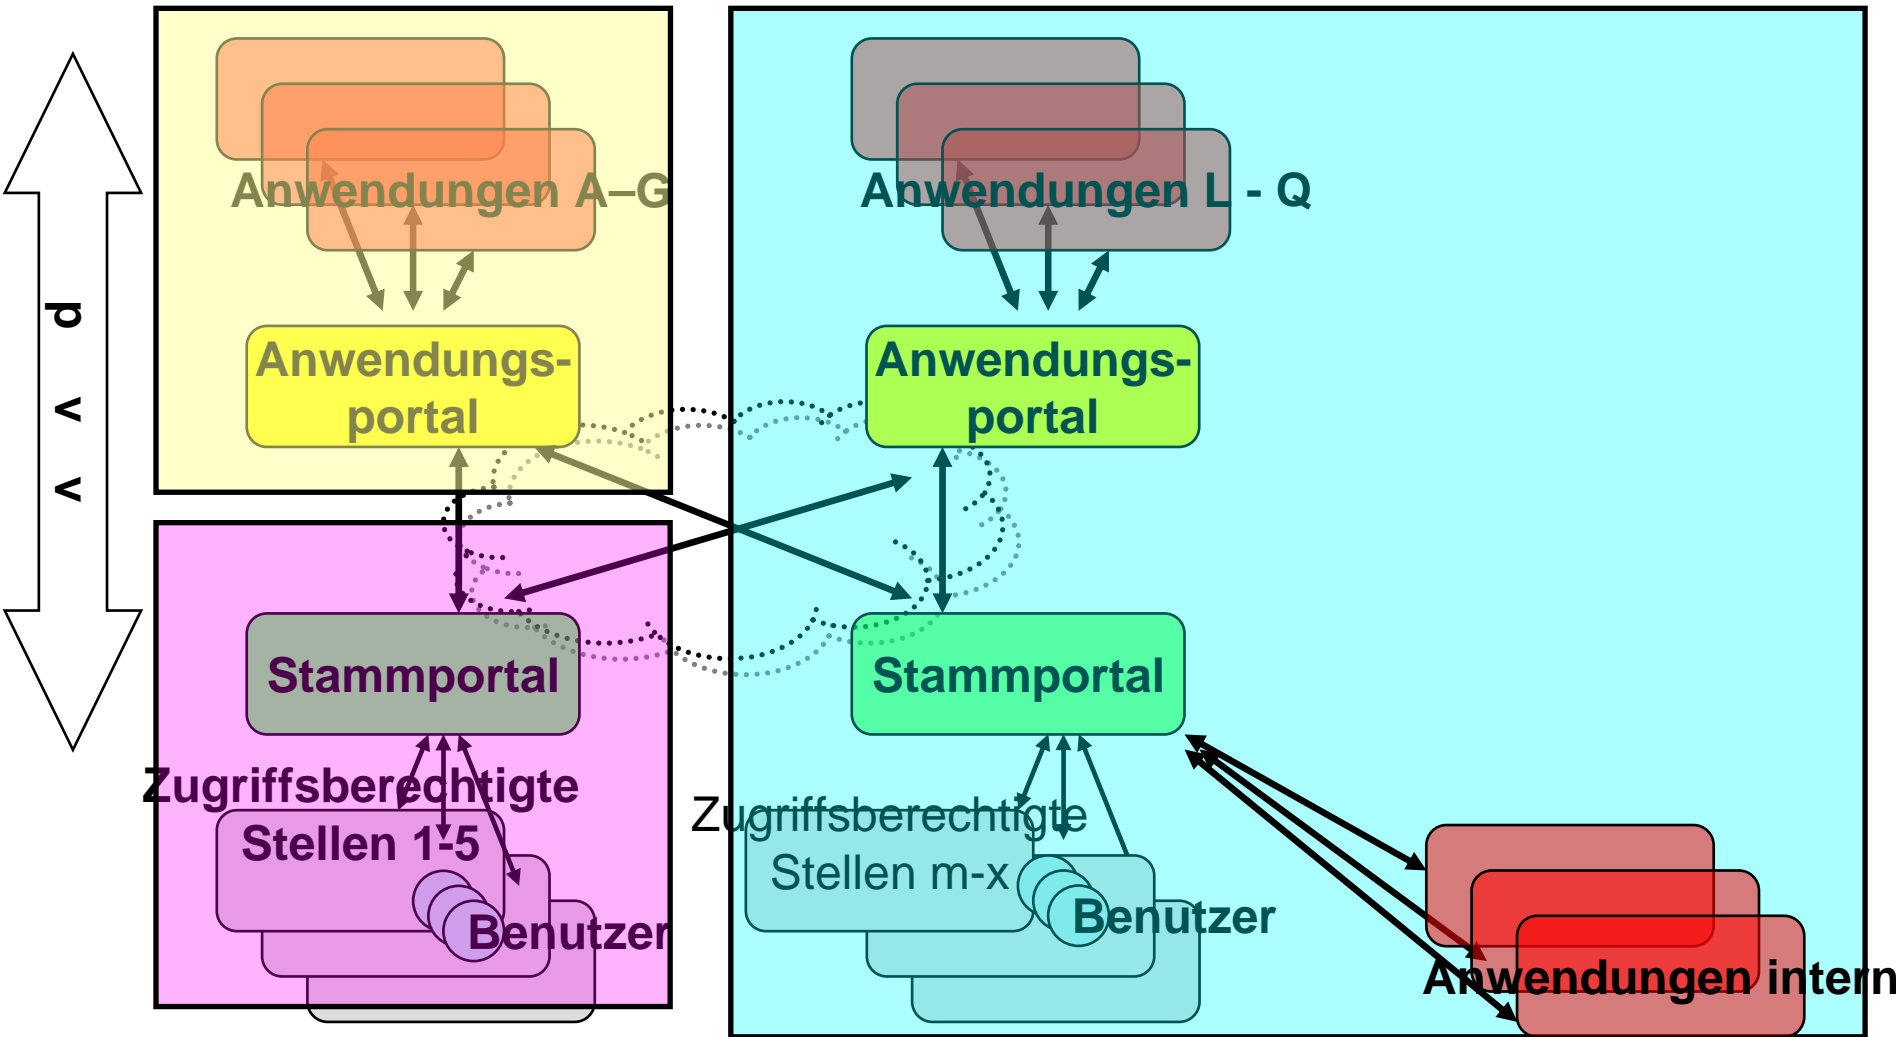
p < <

Anwendungen A–G

Anwendungs-portal

Stammportal

Zugriffsberechtigte Stellen 1-5

Benutzer

Anwendungen L - Q

Anwendungs-portal

Stammportal

Zugriffsberechtigte Stellen m-x

Benutzer

Anwendungen intern